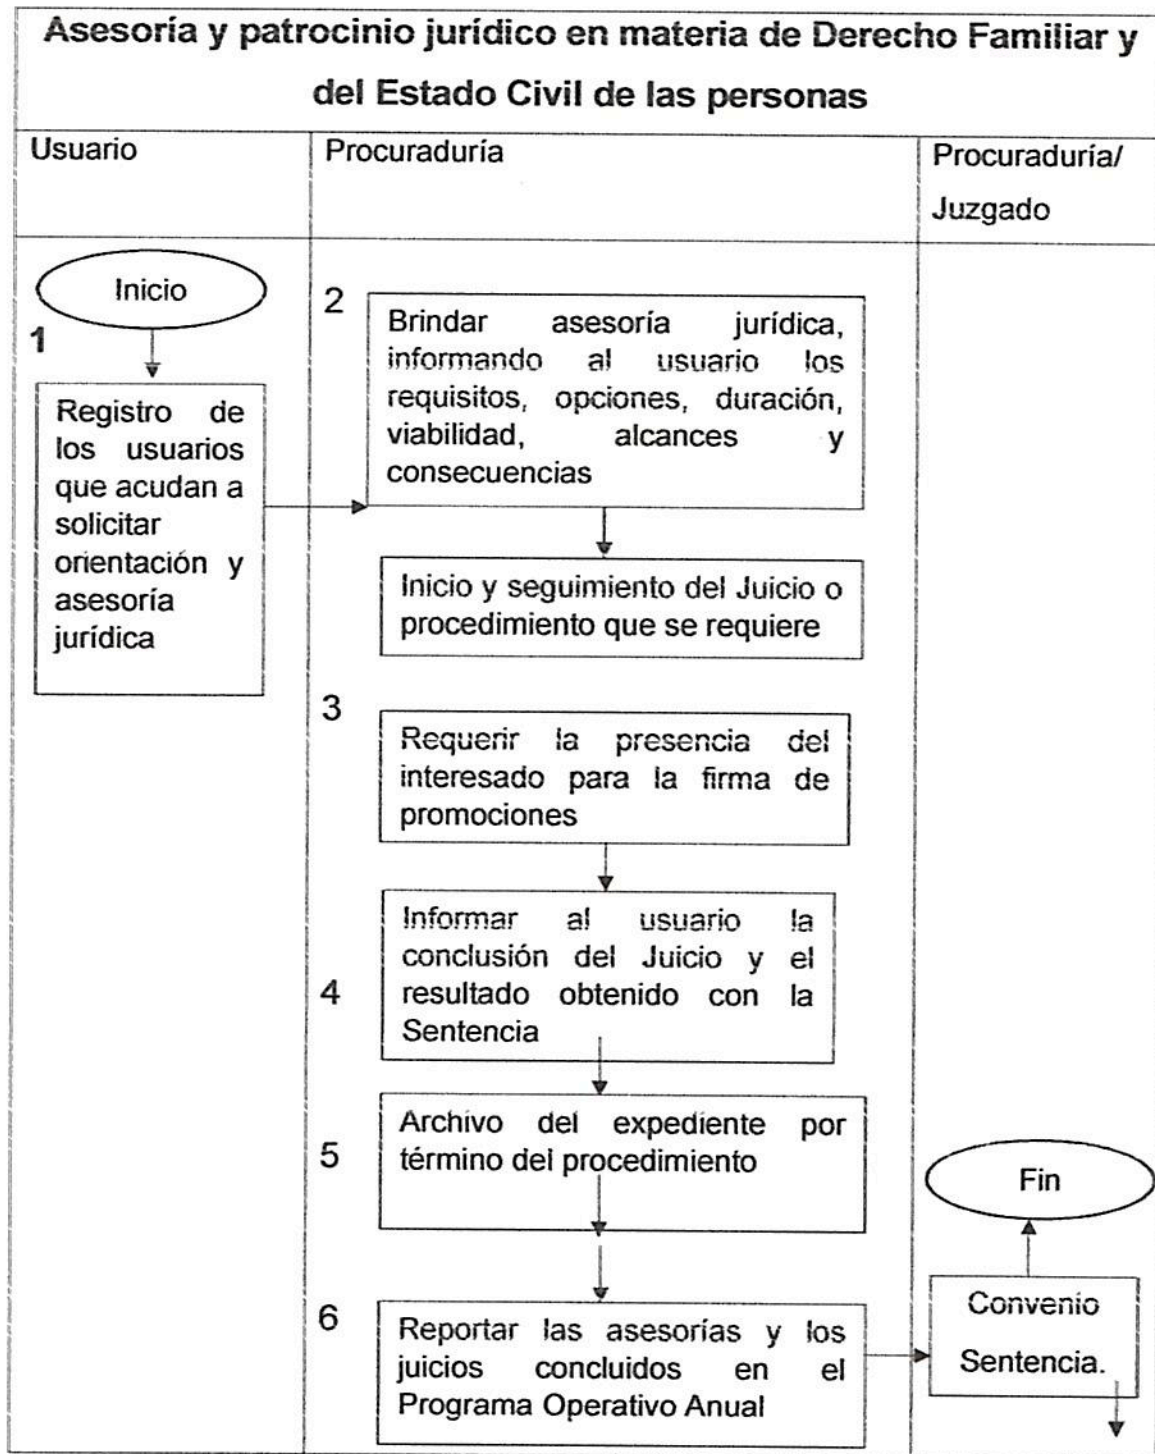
Asesoría y patrocinio jurídico en materia de Derecho Familiar y del Estado Civil de las personas

Usuario

Procuraduría

Procuraduría/ Juzgado

Inicio

1

Registro de los usuarios que acudan a solicitar orientación y asesoría jurídica

2

Brindar asesoría jurídica, informando al usuario los requisitos, opciones, duración, viabilidad, alcances y consecuencias

Inicio y seguimiento del Juicio o procedimiento que se requiere

3

Requerir la presencia del interesado para la firma de promociones

4

Informar al usuario la conclusión del Juicio y el resultado obtenido con la Sentencia

5

Archivo del expediente por término del procedimiento

6

Reportar las asesorías y los juicios concluidos en el Programa Operativo Anual

Convenio Sentencia.

Fin